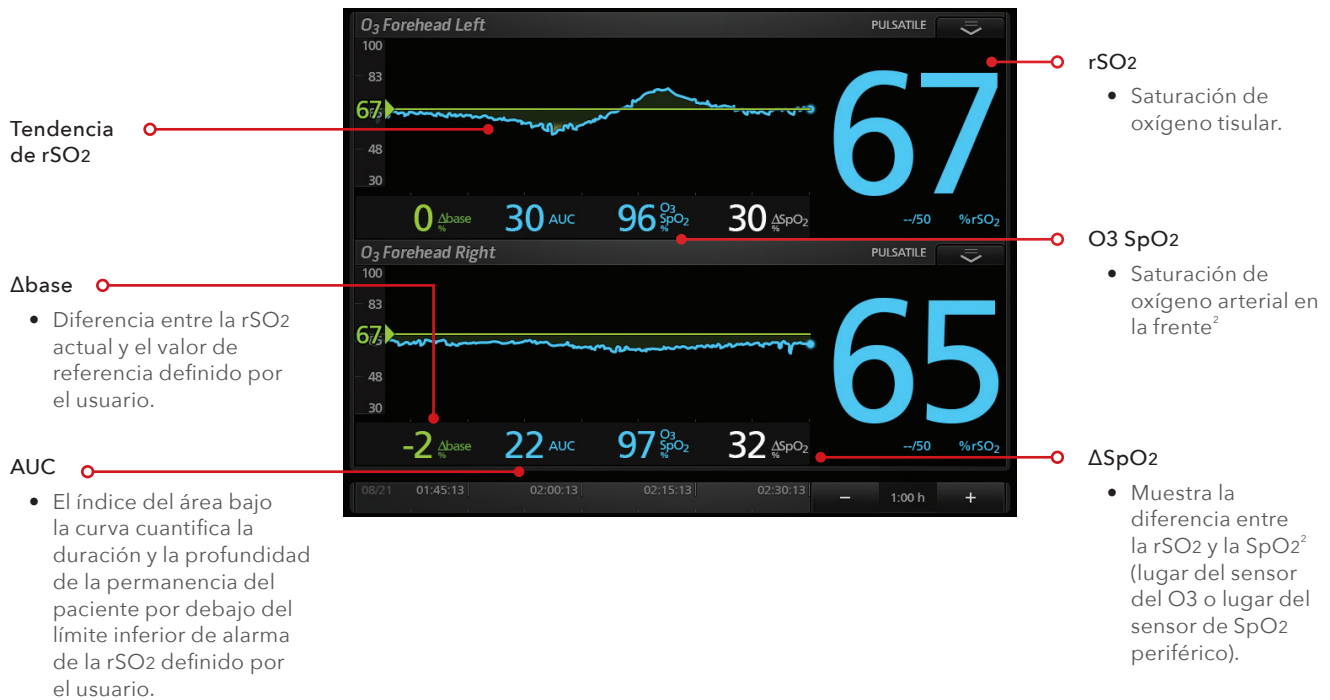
Tendencia de rSO2

Δbase

• Diferencia entre la rSO2 actual y el valor de referencia definido por el usuario.

AUC

• El índice del área bajo la curva cuantifica la duración y la profundidad de la permanencia del paciente por debajo del límite inferior de alarma de la rSO2 definido por el usuario.

$O_3$ Forehead Left PULSATILE

100
83
67
48
30

67

0 Δbase % 30 AUC 96 O3 $SpO_2$ % 30 $\Delta SpO_2$ % --/50 $\%rSO_2$

$O_3$ Forehead Right PULSATILE

100
83
67
48
30

65

-2 Δbase % 22 AUC 97 O3 $SpO_2$ % 32 $\Delta SpO_2$ % --/50 $\%rSO_2$

08/21 01:45:13 02:00:13 02:15:13 02:30:13 – 1:00 h +

rSO2

• Saturación de oxígeno tisular.

O3 SpO2

• Saturación de oxígeno arterial en la frente²

ΔSpO2

• Muestra la diferencia entre la rSO2 y la SpO2² (lugar del sensor del O3 o lugar del sensor de SpO2 periférico).